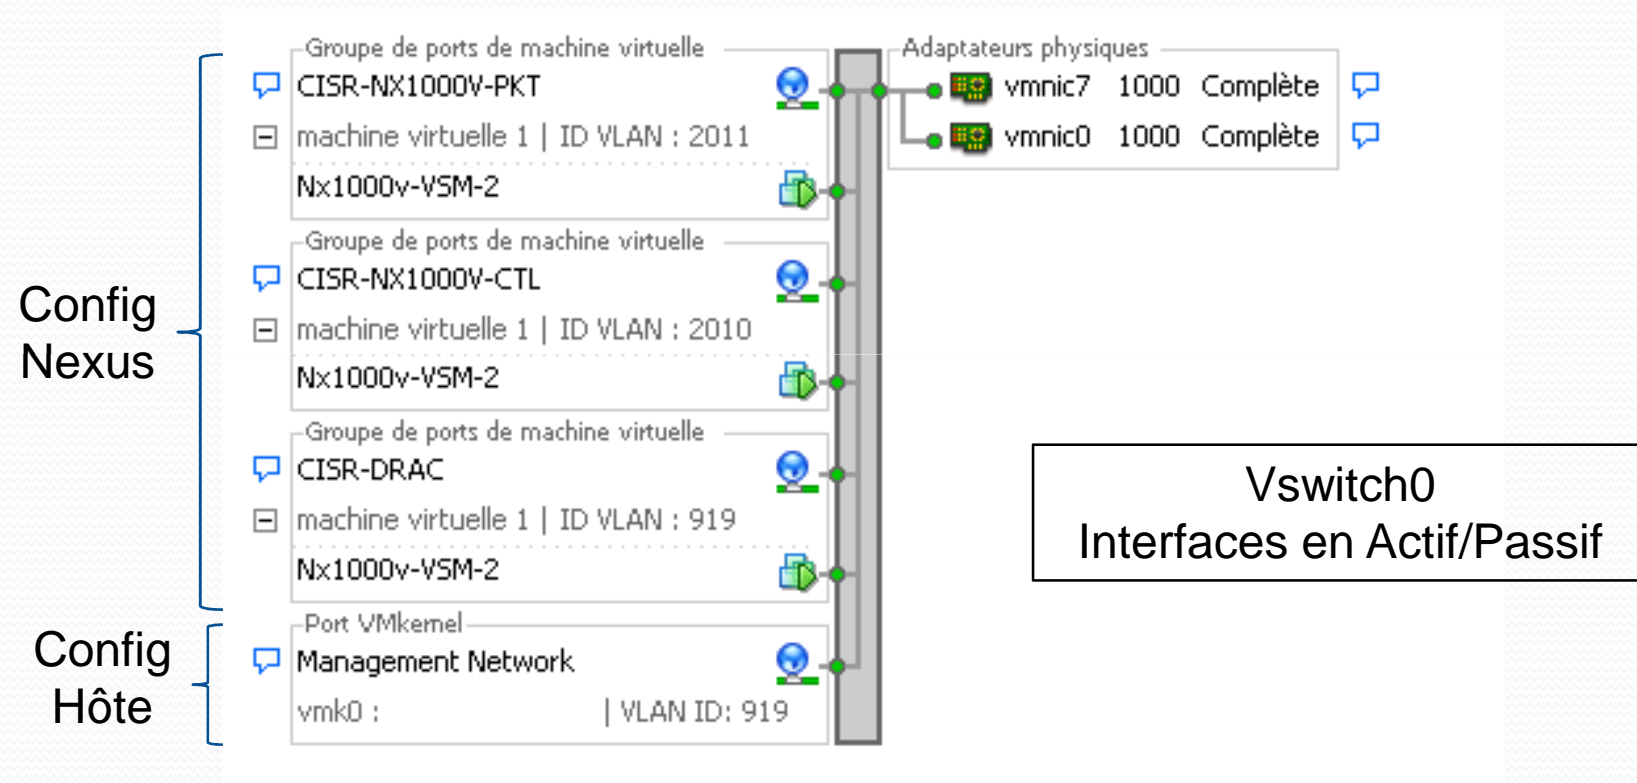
Config Nexus

Groupe de ports de machine virtuelle
CISR-NX1000V-PKT
machine virtuelle 1 | ID VLAN : 2011
Nx1000v-VSM-2

Groupe de ports de machine virtuelle
CISR-NX1000V-CTL
machine virtuelle 1 | ID VLAN : 2010
Nx1000v-VSM-2

Groupe de ports de machine virtuelle
CISR-DRAC
machine virtuelle 1 | ID VLAN : 919
Nx1000v-VSM-2

Config Hôte

Port VMkernel
Management Network
vmk0 : | VLAN ID: 919

Adaptateurs physiques
vmnic7 1000 Complète
vmnic0 1000 Complète

Vswitch0
Interfaces en Actif/Passif